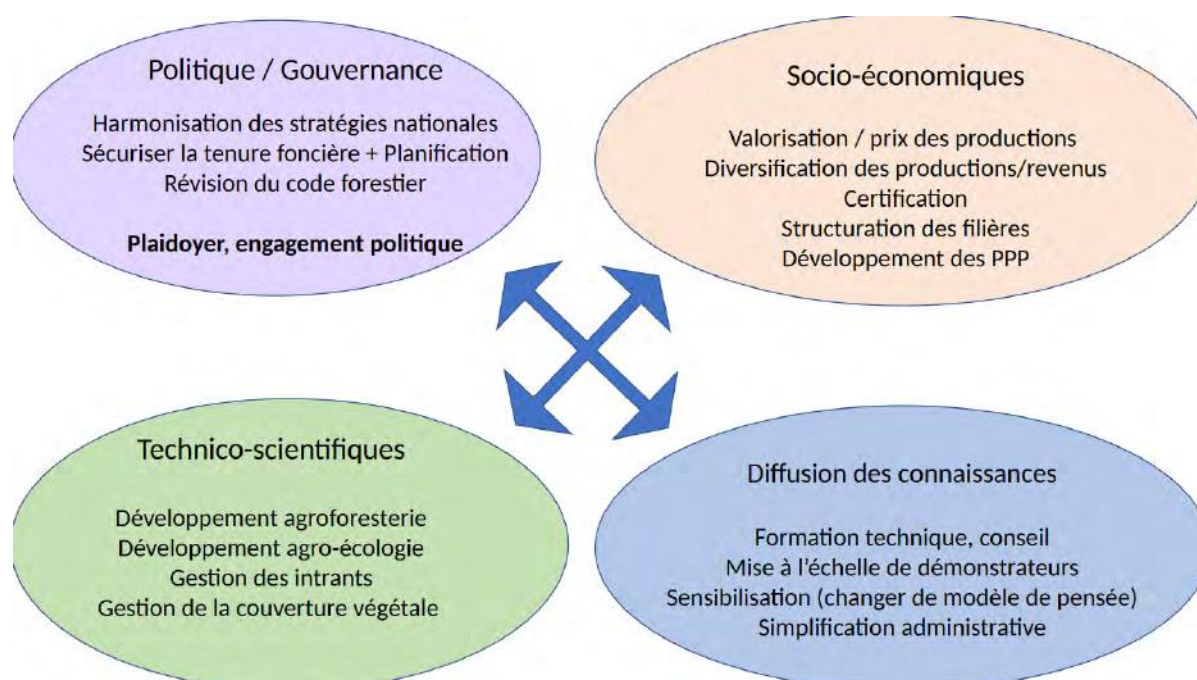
Politique / Gouvernance

Harmonisation des stratégies nationales
Sécuriser la tenure foncière + Planification
Révision du code forestier

**Plaidoyer, engagement politique**

Socio-économiques

Valorisation / prix des productions
Diversification des productions/revenus
Certification
Structuration des filières
Développement des PPP

Technico-scientifiques

Développement agroforesterie
Développement agro-écologie
Gestion des intrants
Gestion de la couverture végétale

Diffusion des connaissances

Formation technique, conseil
Mise à l'échelle de démonstrateurs
Sensibilisation (changer de modèle de pensée)
Simplification administrative